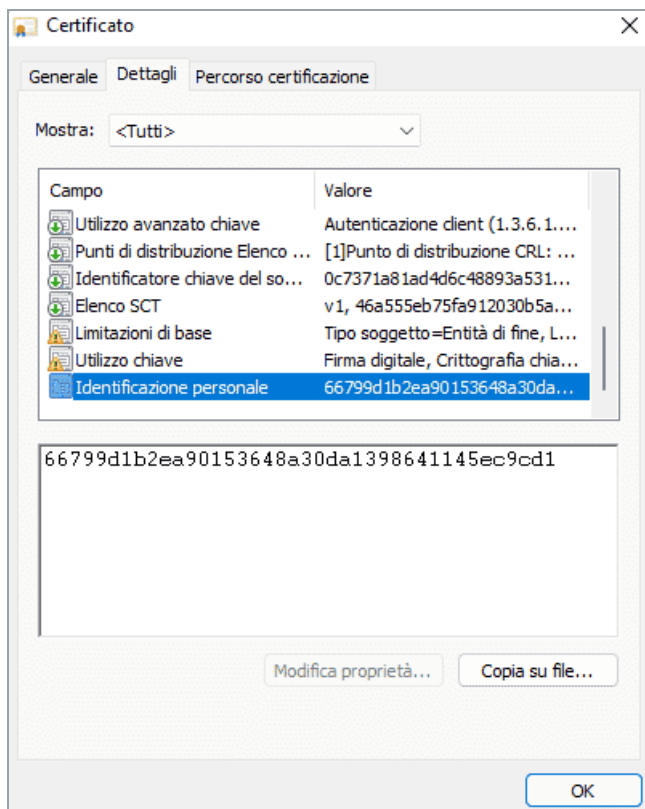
Certificato

Generale | Dettagli | Percorso certificazione

Mostra: <Tutti>

| Campo | Valore |
|---|---|
| Utilizzo avanzato chiave | Autenticazione client (1.3.6.1.... |
| Punti di distribuzione Elenco ... | [1]Punto di distribuzione CRL: ... |
| Identificatore chiave del so... | 0c7371a81ad4d6c48893a531... |
| Elenco SCT | v1, 46a555eb75fa912030b5a... |
| Limitazioni di base | Tipo soggetto=Entità di fine, L... |
| Utilizzo chiave | Firma digitale, Crittografia chia... |
| Identificazione personale | 66799d1b2ea90153648a30da... |

66799d1b2ea90153648a30da1398641145ec9cd1

Modifica proprietà... | Copia su file...

OK